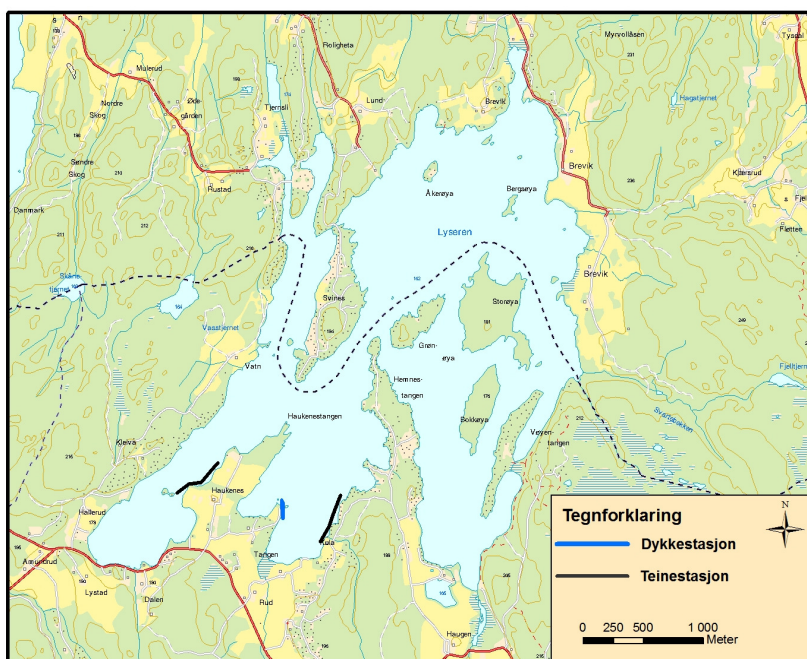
Mynrvollåsen
Tyslal
Malerud
Roligheta
Nordre Skog
Øde-gården
Tjernsli
Lund
Brevik
Hagatjernet
Søndre Skog
Rustad
Brevik
Åkerøya
Bergøya
Klåsrud
Danmark
Fjellet
Lyseren
Skåne-tjernet
Brevik
Vasstjernet
Svinsa
Storøya
Grøn-øya
Vatn
Hemnes-tangen
Fjelltjern
Haukenestangen
Bokkøya
Vøyen-tangen
Kleiva
Haukenes
Hallerud
Tegnforklaring
Dykkestasjon
Teinestasjon
Amundrud
Tangen
Kola
Lystad
Dalen
Rud
0 250 500 1 000 Meter
Haugen
N